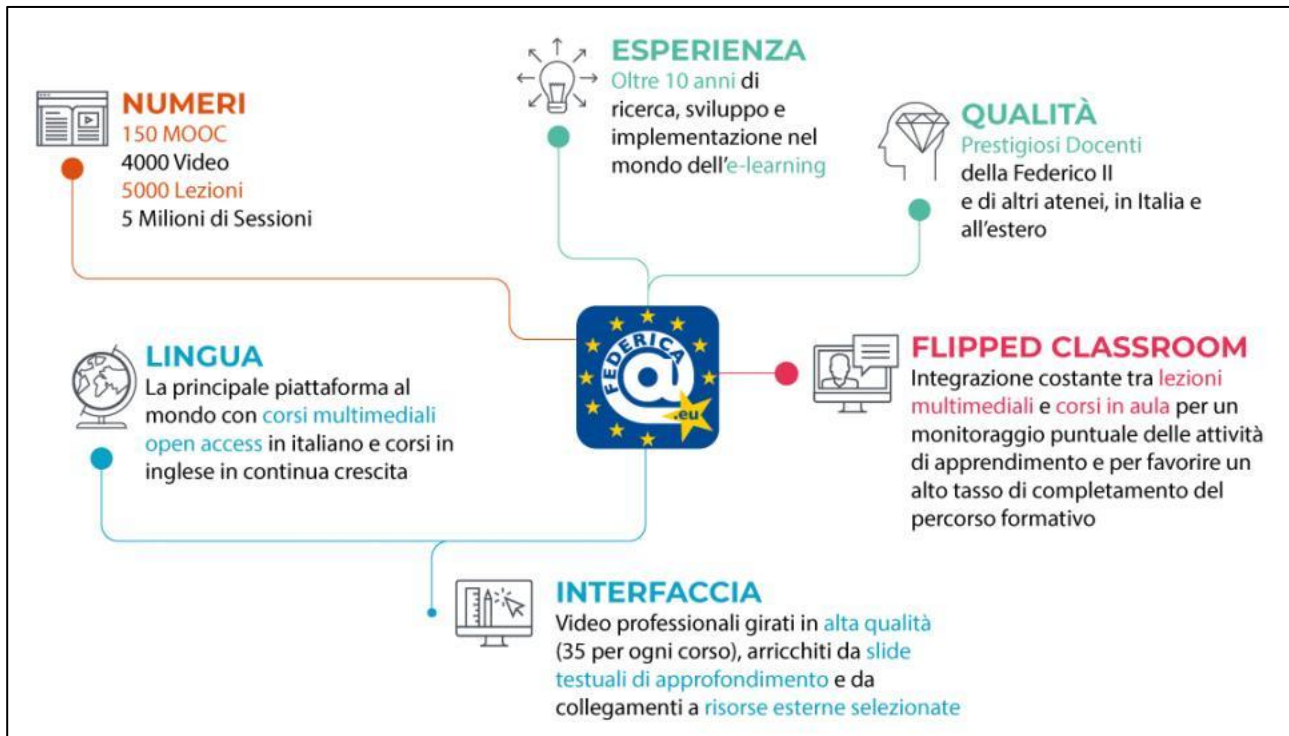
NUMERI
150 MOOC
4000 Video
5000 Lezioni
5 Milioni di Sessioni

ESPERIENZA
Oltre 10 anni di ricerca, sviluppo e implementazione nel mondo dell'e-learning

QUALITÀ
Prestigiosi Docenti della Federico II e di altri atenei, in Italia e all'estero

FEDERICA
.eu

LINGUA
La principale piattaforma al mondo con corsi multimediali open access in italiano e corsi in inglese in continua crescita

FLIPPED CLASSROOM
Integrazione costante tra lezioni multimediali e corsi in aula per un monitoraggio puntuale delle attività di apprendimento e per favorire un alto tasso di completamento del percorso formativo

INTERFACCIA
Video professionali girati in alta qualità (35 per ogni corso), arricchiti da slide testuali di approfondimento e da collegamenti a risorse esterne selezionate